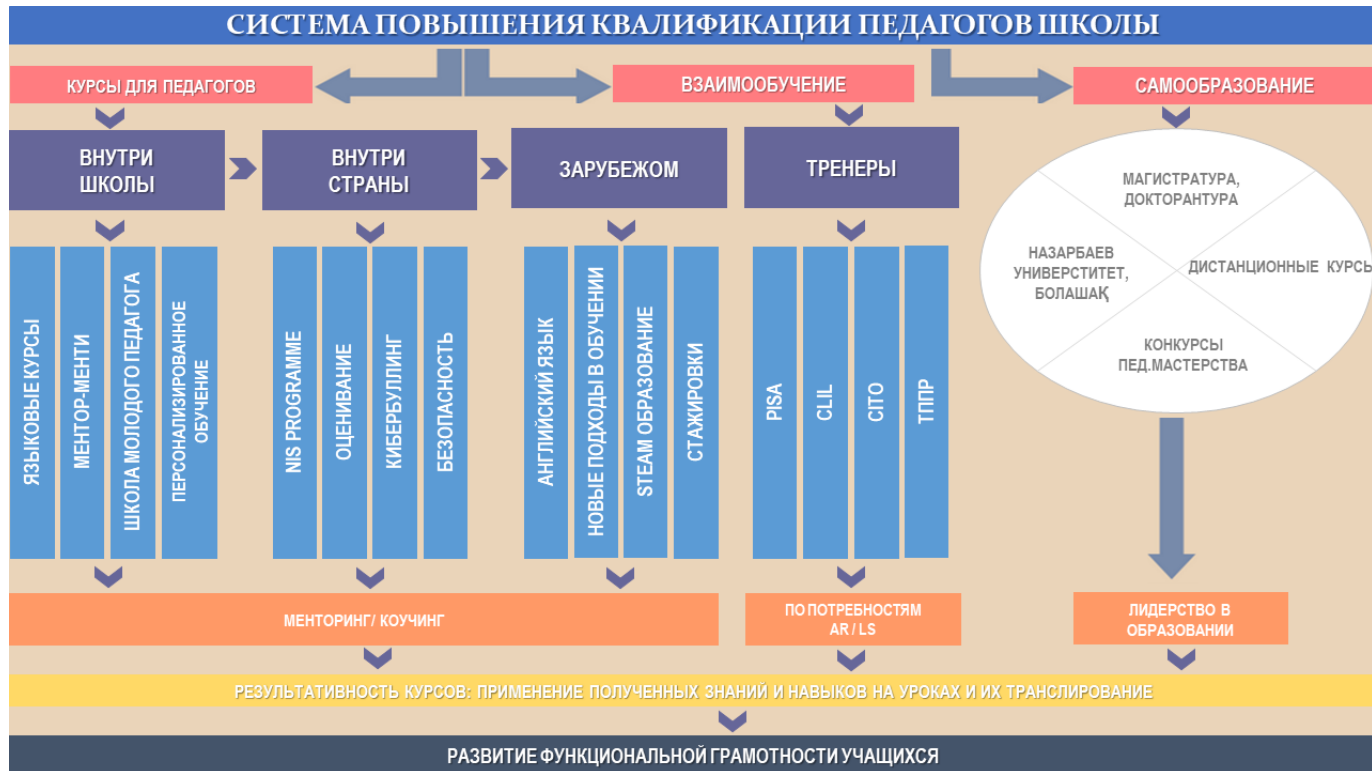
СИСТЕМА ПОВЫШЕНИЯ КВАЛИФИКАЦИИ ПЕДАГОГОВ ШКОЛЫ

КУРСЫ ДЛЯ ПЕДАГОГОВ

ВЗАИМООБУЧЕНИЕ

САМООБРАЗОВАНИЕ

ВНУТРИ ШКОЛЫ

ВНУТРИ СТРАНЫ

ЗАРУБЕЖОМ

ТРЕНЕРЫ

МАГИСТРАТУРА, ДОКТОРАНТУРА

НАЗАРБАЕВ УНИВЕРСТИТЕТ, БОЛАШАҚ

ДИСТАНЦИОННЫЕ КУРСЫ

КОНКУРСЫ ПЕД.МАСТЕРСТВА

ЯЗЫКОВЫЕ КУРСЫ

МЕНТОР-МЕНТИ

ШКОЛА МОЛОДОГО ПЕДАГОГА

ПЕРСОНАЛИЗИРОВАННОЕ ОБУЧЕНИЕ

NIS PROGRAMME

ОЦЕНИВАНИЕ

КИБЕРБУЛЛИНГ

БЕЗОПАСНОСТЬ

АНГЛИЙСКИЙ ЯЗЫК

НОВЫЕ ПОДХОДЫ В ОБУЧЕНИИ

STEAM ОБРАЗОВАНИЕ

СТАЖИРОВКИ

PISA

CLIL

CITO

ТППР

МЕНТОРИНГ/ КОУЧИНГ

ПО ПОТРЕБНОСТЯМ AR / LS

ЛИДЕРСТВО В ОБРАЗОВАНИИ

РЕЗУЛЬТАТИВНОСТЬ КУРСОВ: ПРИМЕНЕНИЕ ПОЛУЧЕННЫХ ЗНАНИЙ И НАВЫКОВ НА УРОКАХ И ИХ ТРАНСЛИРОВАНИЕ

РАЗВИТИЕ ФУНКЦИОНАЛЬНОЙ ГРАМОТНОСТИ УЧАЩИХСЯ